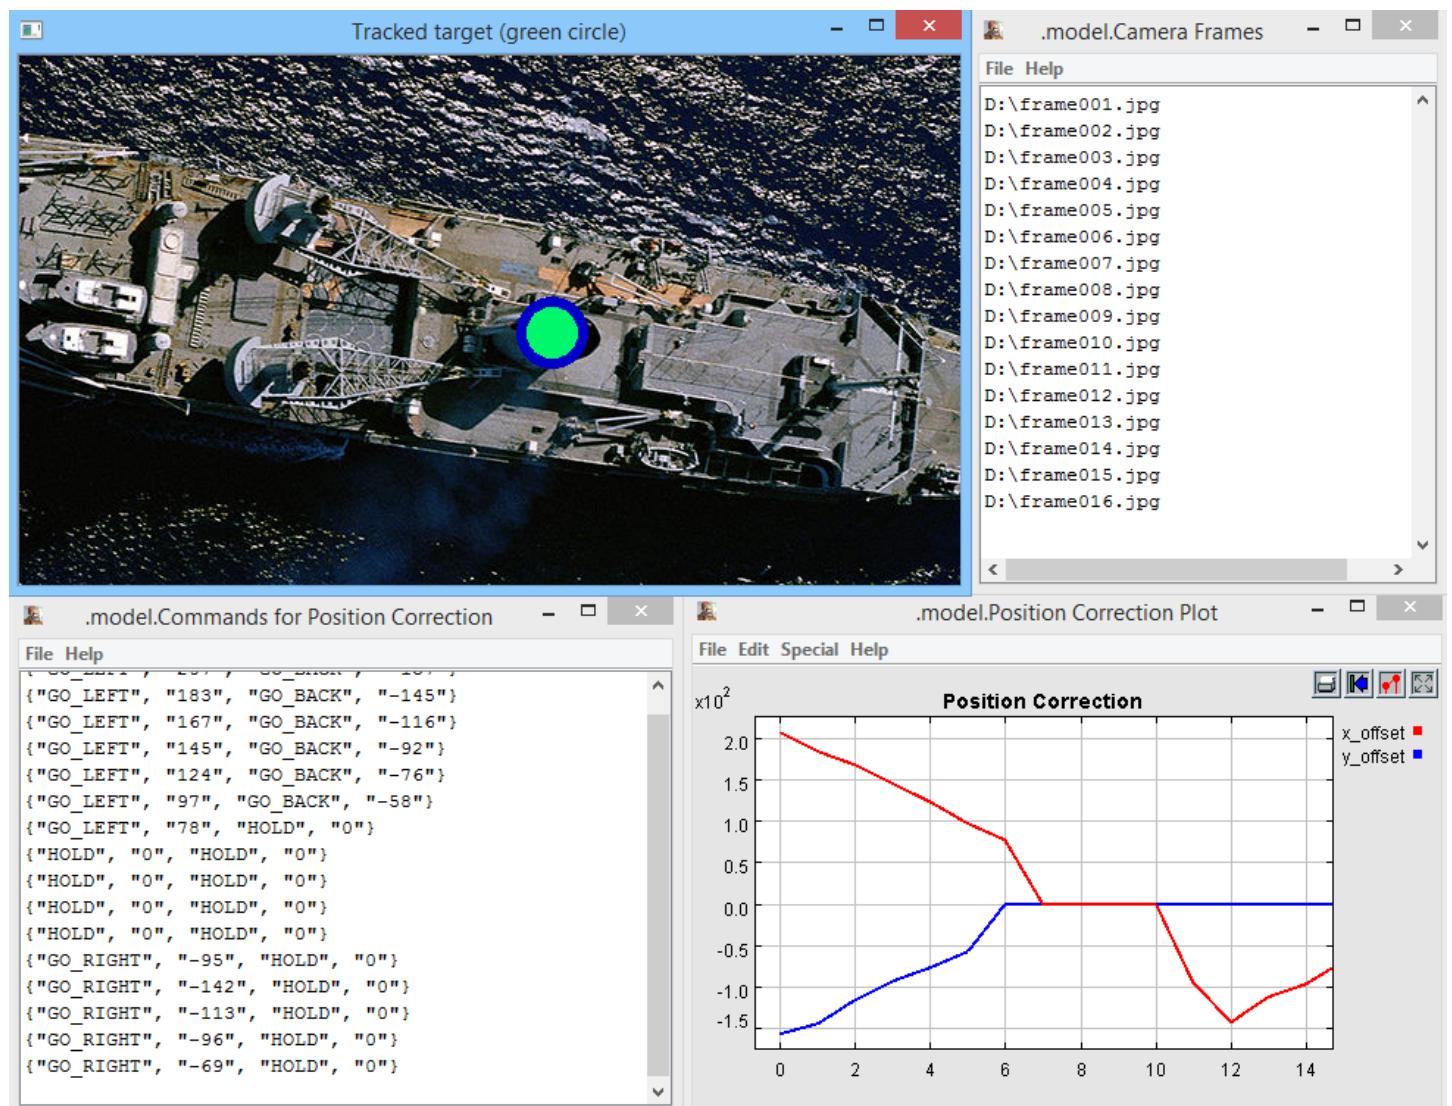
Tracked target (green circle)

.model.Camera Frames
File Help
D:\frame001.jpg
D:\frame002.jpg
D:\frame003.jpg
D:\frame004.jpg
D:\frame005.jpg
D:\frame006.jpg
D:\frame007.jpg
D:\frame008.jpg
D:\frame009.jpg
D:\frame010.jpg
D:\frame011.jpg
D:\frame012.jpg
D:\frame013.jpg
D:\frame014.jpg
D:\frame015.jpg
D:\frame016.jpg

.model.Commands for Position Correction
File Help
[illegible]
{"GO_LEFT", "183", "GO_BACK", "-145"}
{"GO_LEFT", "167", "GO_BACK", "-116"}
{"GO_LEFT", "145", "GO_BACK", "-92"}
{"GO_LEFT", "124", "GO_BACK", "-76"}
{"GO_LEFT", "97", "GO_BACK", "-58"}
{"GO_LEFT", "78", "HOLD", "0"}
{"HOLD", "0", "HOLD", "0"}
{"HOLD", "0", "HOLD", "0"}
{"HOLD", "0", "HOLD", "0"}
{"HOLD", "0", "HOLD", "0"}
{"GO_RIGHT", "-95", "HOLD", "0"}
{"GO_RIGHT", "-142", "HOLD", "0"}
{"GO_RIGHT", "-113", "HOLD", "0"}
{"GO_RIGHT", "-96", "HOLD", "0"}
{"GO_RIGHT", "-69", "HOLD", "0"}

.model.Position Correction Plot
File Edit Special Help
Position Correction
$x10^2$
x_offset
y_offset
2.0
1.5
1.0
0.5
0.0
-0.5
-1.0
-1.5
0 2 4 6 8 10 12 14